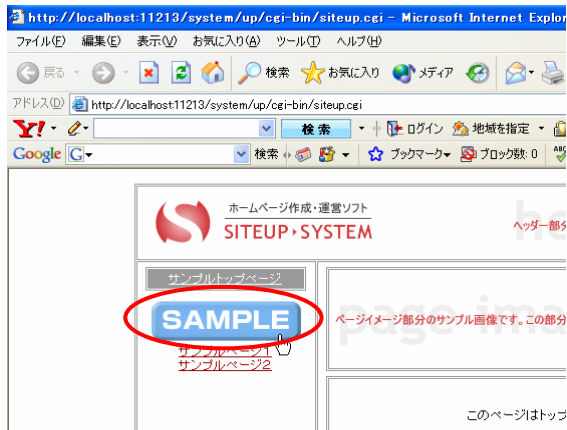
http://localhost:11213/system/up/cgi-bin/siteup.cgi - Microsoft Internet Explor

ファイル(F) 編集(E) 表示(V) お気に入り(A) ツール(T) ヘルプ(H)

戻る 検索 お気に入り メディア

アドレス(D) http://localhost:11213/system/up/cgi-bin/siteup.cgi

Y! 検索 ログイン 地域を指定

Google G 検索 ブックマーク ブロック数: 0

ホームページ作成・運営ソフト

SITEUP › SYSTEM

ヘッダー部分

サンプルトップページ

SAMPLE

サンプルページ1

サンプルページ2

page ima

ページイメージ部分のサンプル画像です。この部分

このページはトッ